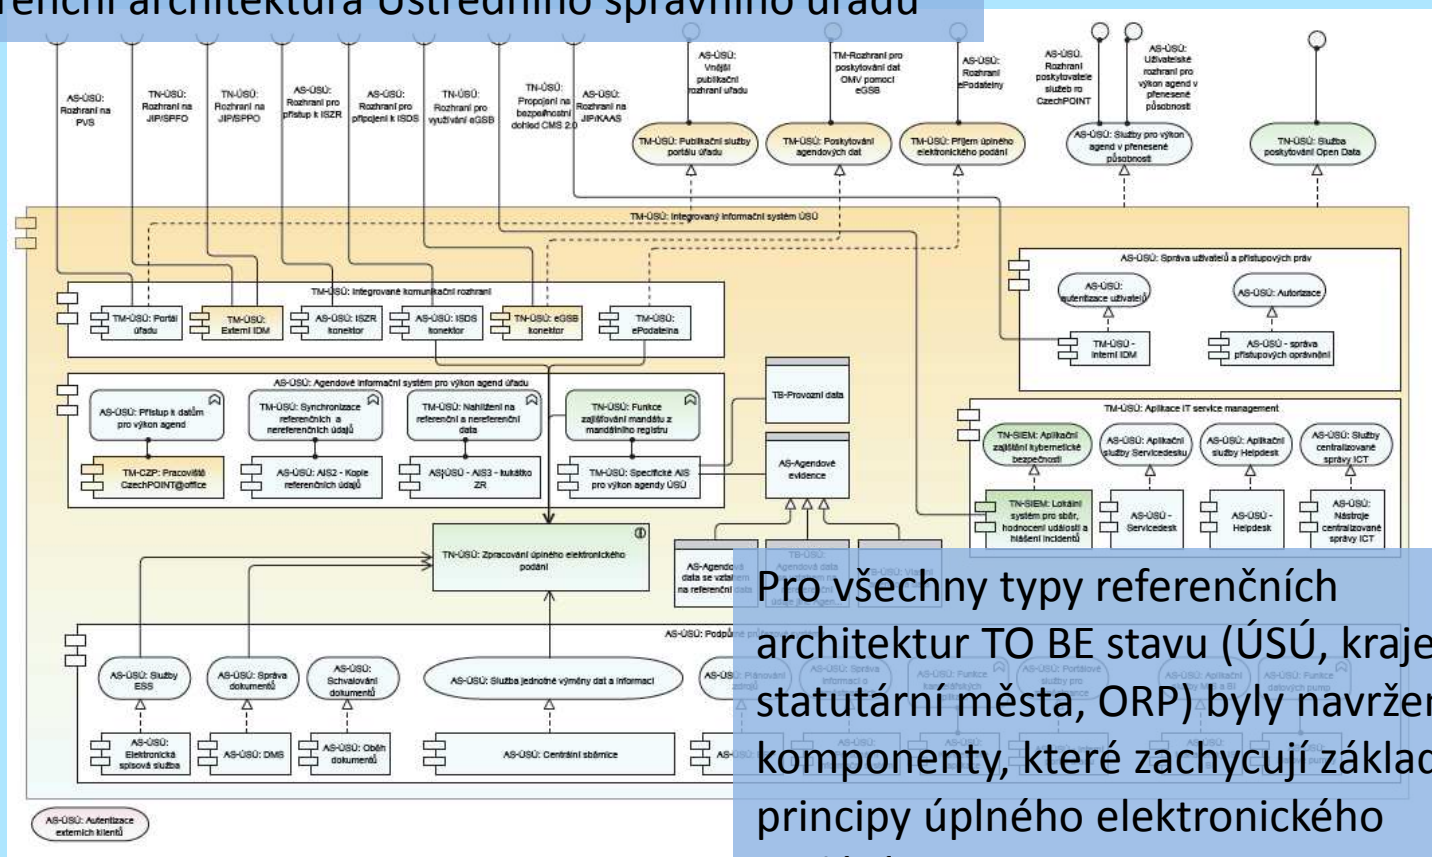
renční architektura Ústředního správního úřadu

AS-ÚSÚ: Rozhraní na PVS
TN-ÚSÚ: Rozhraní na JIP/SPFO
TN-ÚSÚ: Rozhraní na JIP/SPPO
AS-ÚSÚ: Rozhraní pro přístup k ISZR
AS-ÚSÚ: Rozhraní pro připojení k ISDS
TN-ÚSÚ: Rozhraní pro využívání eGSB
TN-ÚSÚ: Propojení na bezpečnostní dohled CMS 2.0
AS-ÚSÚ: Rozhraní na JIP/KAAS
AS-ÚSÚ: Vnější publikační rozhraní úřadu
TM-Rozhraní pro poskytování dat OMV pomocí eGSB
AS-ÚSÚ: Rozhraní ePodatelny
AS-ÚSÚ: Rozhraní poskytovatele služeb ro CzechPOINT
AS-ÚSÚ: Uživatelské rozhraní pro výkon agend v přenesené působnosti

TM-ÚSÚ: Publikační služby portálu úřadu
TM-ÚSÚ: Poskytování agendových dat
TM-ÚSÚ: Příjem úplného elektronického podání
AS-ÚSÚ: Služby pro výkon agend v přenesené působnosti
TN-ÚSÚ: Služba poskytování Open Data

TM-ÚSÚ: Integrovaný informační systém ÚSÚ

AS-ÚSÚ: Správa uživatelů a přístupových práv
AS-ÚSÚ: autentizace uživatelů
AS-ÚSÚ: Autorizace
TM-ÚSÚ - Interní IDM
AS-ÚSÚ - správa přístupových oprávnění

TM-ÚSÚ: Integrované komunikační rozhraní
TM-ÚSÚ: Portál úřadu
TM-ÚSÚ: Externí IDM
AS-ÚSÚ: ISZR konektor
AS-ÚSÚ: ISDS konektor
TN-ÚSÚ: eGSB konektor
TM-ÚSÚ: ePodatelna

AS-ÚSÚ: Agendové informační systém pro výkon agend úřadu
AS-ÚSÚ: Přístup k datům pro výkon agend
TM-ÚSÚ: Synchronizace referenčních a nereferenčních údajů
TM-ÚSÚ: Nahlížení na referenční a nereferenční data
TN-ÚSÚ: Funkce zajišťování mandátu z mandátního registru
TM-CZP: Pracoviště CzechPOINT@office
AS-ÚSÚ: AIS2 - Kopie referenčních údajů
AS-ÚSÚ - AIS3 - kukátko ZR
TM-ÚSÚ: Specifické AIS pro výkon agendy ÚSÚ

TB-Provozní data
AS-Agendové evidence

TM-ÚSÚ: Aplikace IT service management
TN-SIEM: Aplikační zajištění kybernetické bezpečnosti
AS-ÚSÚ: Aplikační služby Servicedesku
AS-ÚSÚ: Aplikační služby Helpdesk
AS-ÚSÚ: Služby centralizované správy ICT
TN-SIEM: Lokální systém pro sběr, hodnocení událostí a hlášení incidentů
AS-ÚSÚ - Servicedesk
AS-ÚSÚ - Helpdesk
AS-ÚSÚ: Nástroje centralizované správy ICT

TN-ÚSÚ: Zpracování úplného elektronického podání
AS-Agendová data se vztahem na referenční data

AS-ÚSÚ: Podpůrné p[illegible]
AS-ÚSÚ: Služby ESS
AS-ÚSÚ: Správa dokumentů
AS-ÚSÚ: Schvalování dokumentů
AS-ÚSÚ: Služba jednotné výměny dat a informací
AS-ÚSÚ: Elektronická spisová služba
AS-ÚSÚ: DMS
AS-ÚSÚ: Oběh dokumentů
AS-ÚSÚ: Centrální sběrnice

AS-ÚSÚ: Autentizace externích klientů

Pro všechny typy referenčních architektur TO BE stavu (ÚSÚ, kraje, statutární města, ORP) byly navrženy komponenty, které zachycují základ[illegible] principy úplného elektronického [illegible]